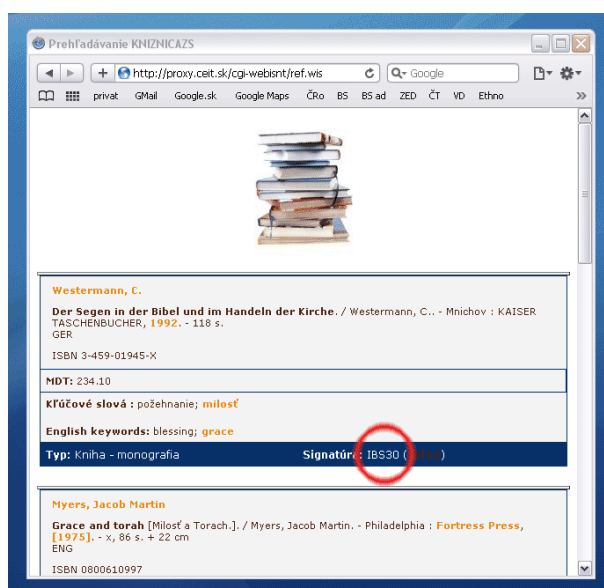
Prehľadávanie KNIZNICAZS

http://proxy.ceit.sk/cgi-webisnt/ref.wis

Google

privat GMail Google.sk Google Maps ČRo BS BS ad ZED ČT VD Ethno

Westermann, C.

Der Segen in der Bibel und im Handeln der Kirche. / Westermann, C.. - Mnichov : KAISER TASCHENBUCHER, 1992. - 118 s.
GER

ISBN 3-459-01945-X

MDT: 234.10

Kľúčové slová : požehnanie; milosť

English keywords: blessing; grace

Typ: Kniha - monografia Signatúra: IBS30 ([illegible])

Myers, Jacob Martin

Grace and torah [Milosť a Torach.]. / Myers, Jacob Martin. - Philadelphia : Fortress Press, [1975]. - x, 86 s. + 22 cm
ENG

ISBN 0800610997